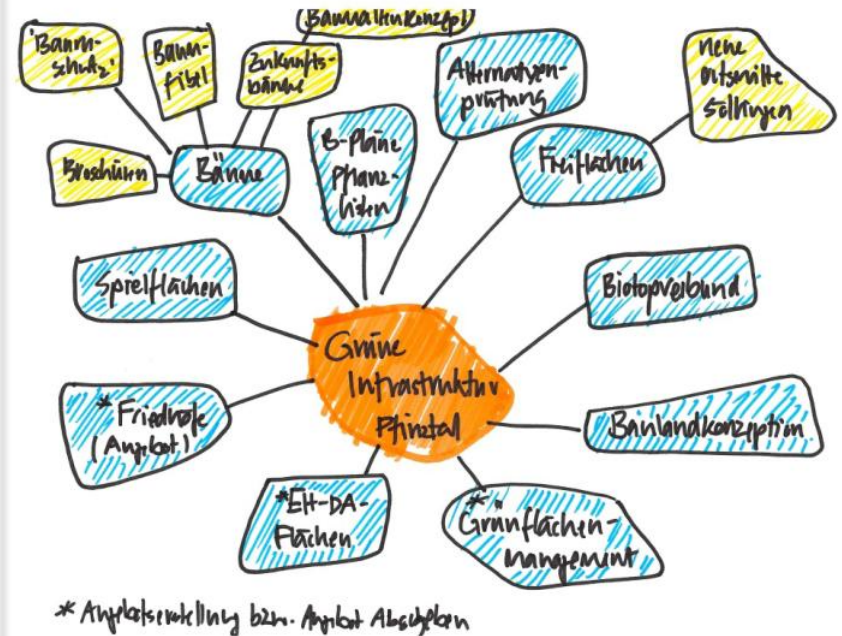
Baumalterkonzept

'Baumschutz'

Baumfibel

Zukunftsbäume

Broschüren

Bäume

B-Pläne Pflanzlisten

Alternativenprüfung

neue entsiegelte Flächen

Freiflächen

Spielflächen

Grüne Infrastruktur Pfinztal

Biotopverbund

*Friedhöfe (Angebot)

Bauland­konzeption

*EH-DA-Flächen

*Grünflächenmanagement

* Angebotserstellung bzw. Angebot Abschließen